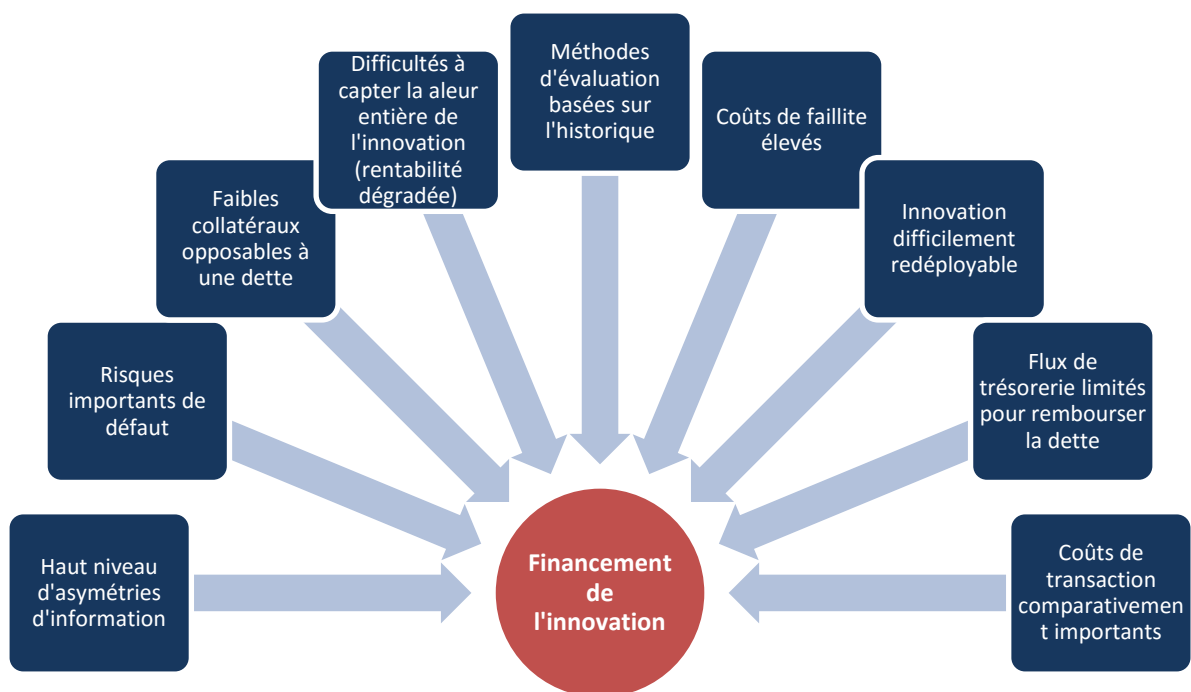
Haut niveau d'asymétries d'information

Risques importants de défaut

Faibles collatéraux opposables à une dette

Difficultés à capter la aleur entière de l'innovation (rentabilité dégradée)

Méthodes d'évaluation basées sur l'historique

Coûts de faillite élevés

Innovation difficilement redéployable

Flux de trésorerie limités pour rembourser la dette

Coûts de transaction comparativement importants

Financement de l'innovation